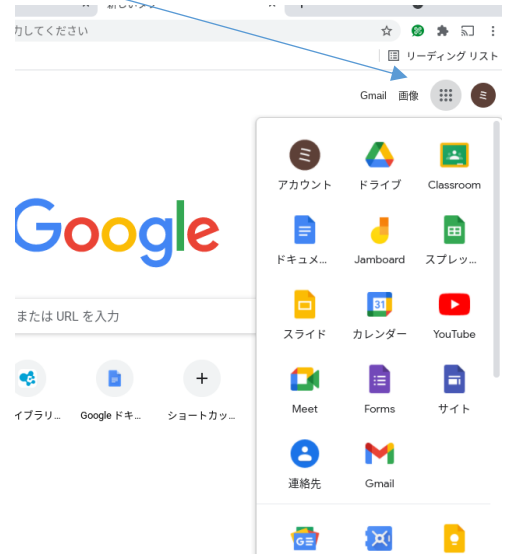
力してください

リーディング リスト

Gmail 画像

Google

または URL を入力

イブラリ…

Google ドキ…

ショートカッ…

ミ
アカウント

ドライブ

Classroom

ドキュメ…

Jamboard

スプレッ…

スライド

31
カレンダー

YouTube

Meet

Forms

サイト

連絡先

Gmail